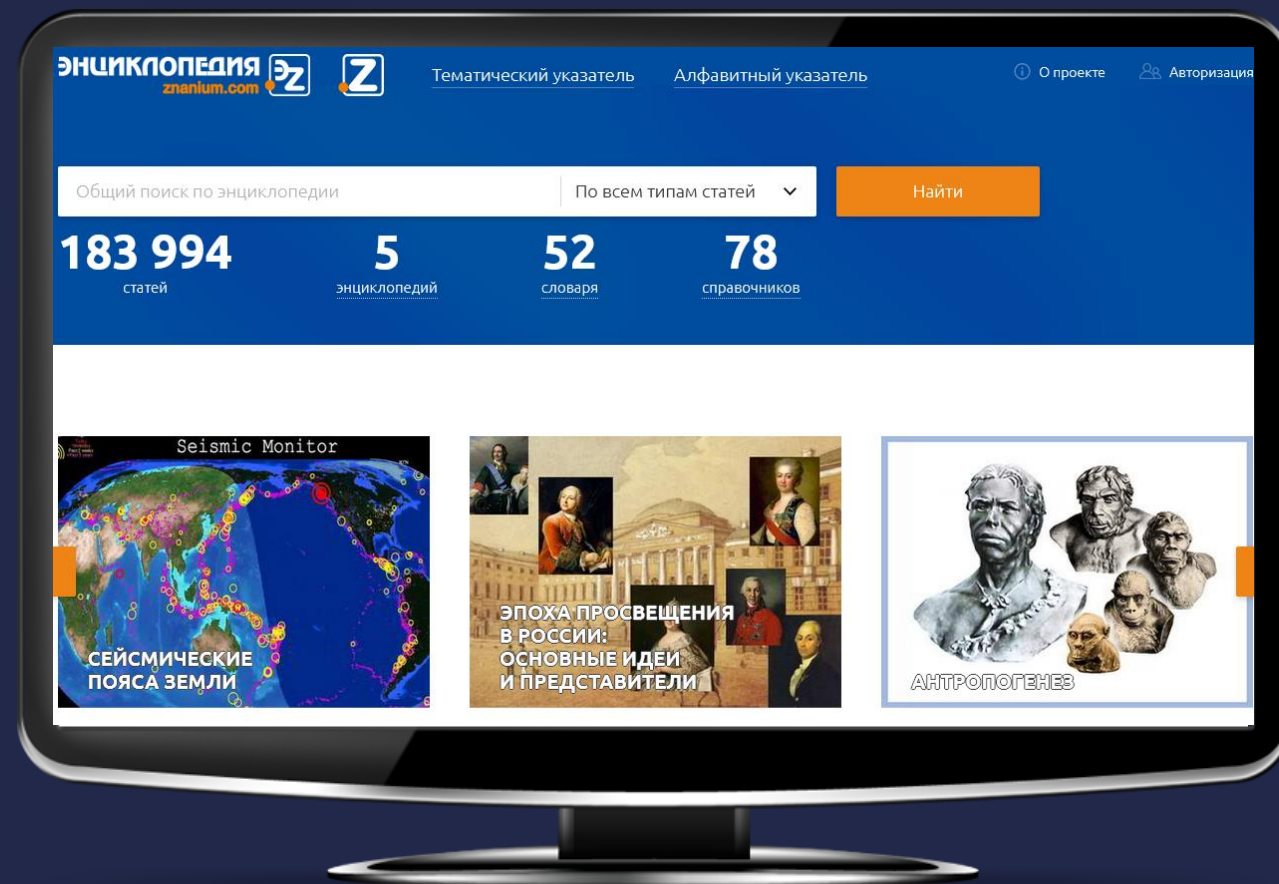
ЭНЦИКЛОПЕДИЯ znanium.com ЭZ Z

Тематический указатель Алфавитный указатель

О проекте Авторизация

Общий поиск по энциклопедии

По всем типам статей

Найти

183 994 статей

5 энциклопедий

52 словаря

78 справочников

Seismic Monitor

СЕЙСМИЧЕСКИЕ ПОЯСА ЗЕМЛИ

ЭПОХА ПРОСВЕЩЕНИЯ В РОССИИ: ОСНОВНЫЕ ИДЕИ И ПРЕДСТАВИТЕЛИ

АНТРОПОГЕНЕЗ